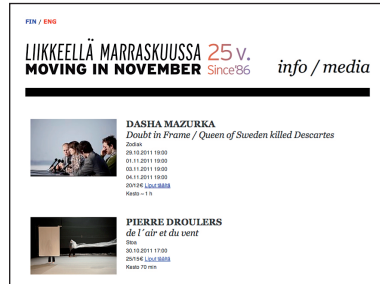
FIN / ENG

LIIKKEELLÄ MARRASKUUSSA 25 v.
MOVING IN NOVEMBER Since'86

info / media

DASHA MAZURKA
Doubt in Frame / Queen of Sweden killed Descartes
Zodiac
29.10.2011 19:00
01.11.2011 19:00
03.11.2011 19:00
04.11.2011 19:00
20/13€ Lippupalvelu
Kesto ~ 1 h

PIERRE DROULERS
de l´air et du vent
Stoa
30.10.2011 17:00
25/15€ Lippupalvelu
Kesto 70 min